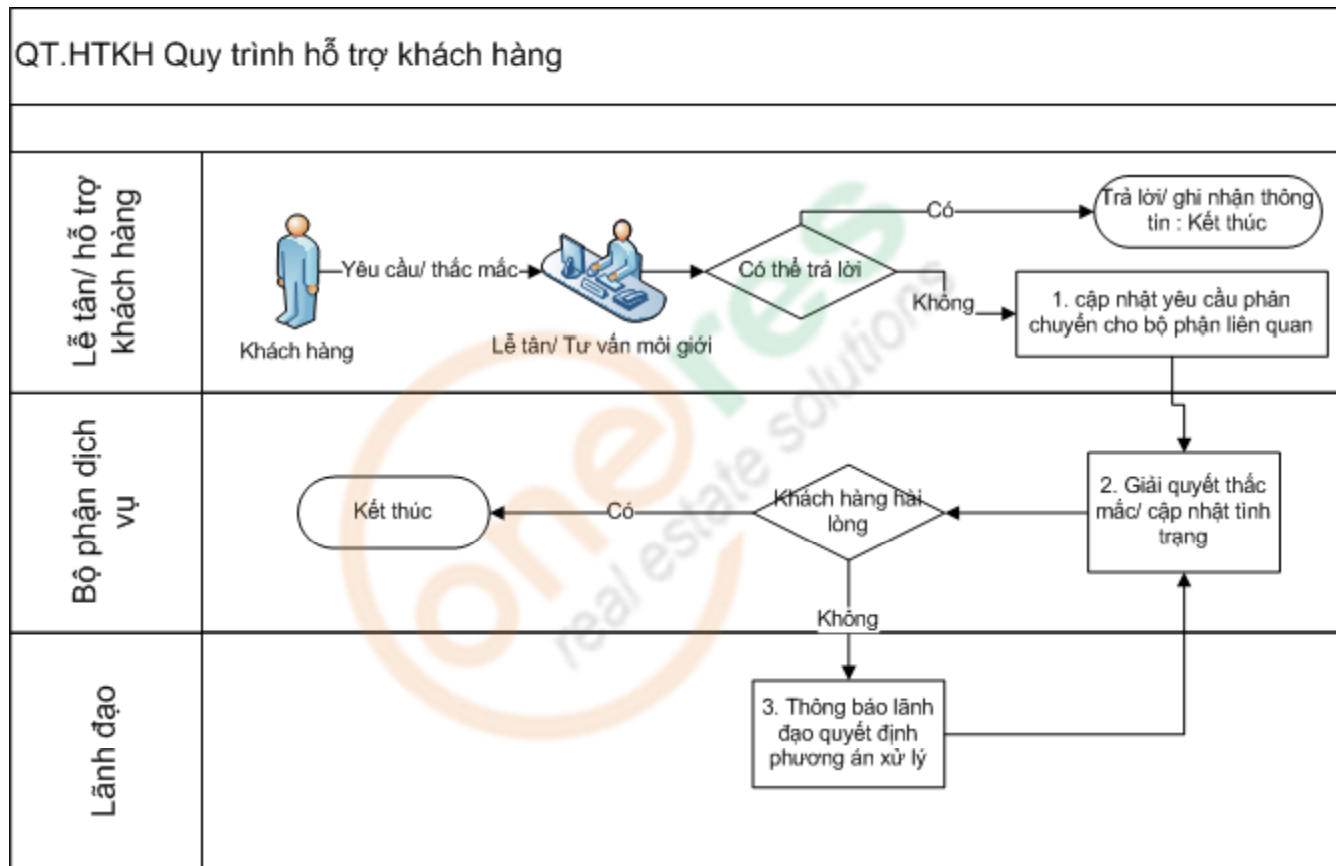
QT.HTKH Quy trình hỗ trợ khách hàng

Lễ tân/ hỗ trợ khách hàng

Khách hàng

Yêu cầu/ thắc mắc

Lễ tân/ Tư vấn môi giới

Có thể trả lời

Có

Trả lời/ ghi nhận thông tin : Kết thúc

Không

1. cập nhật yêu cầu phân chuyển cho bộ phận liên quan

Bộ phận dịch vụ

2. Giải quyết thắc mắc/ cập nhật tình trạng

Khách hàng hài lòng

Có

Kết thúc

Không

Lãnh đạo

3. Thông báo lãnh đạo quyết định phương án xử lý

one res real estate solutions